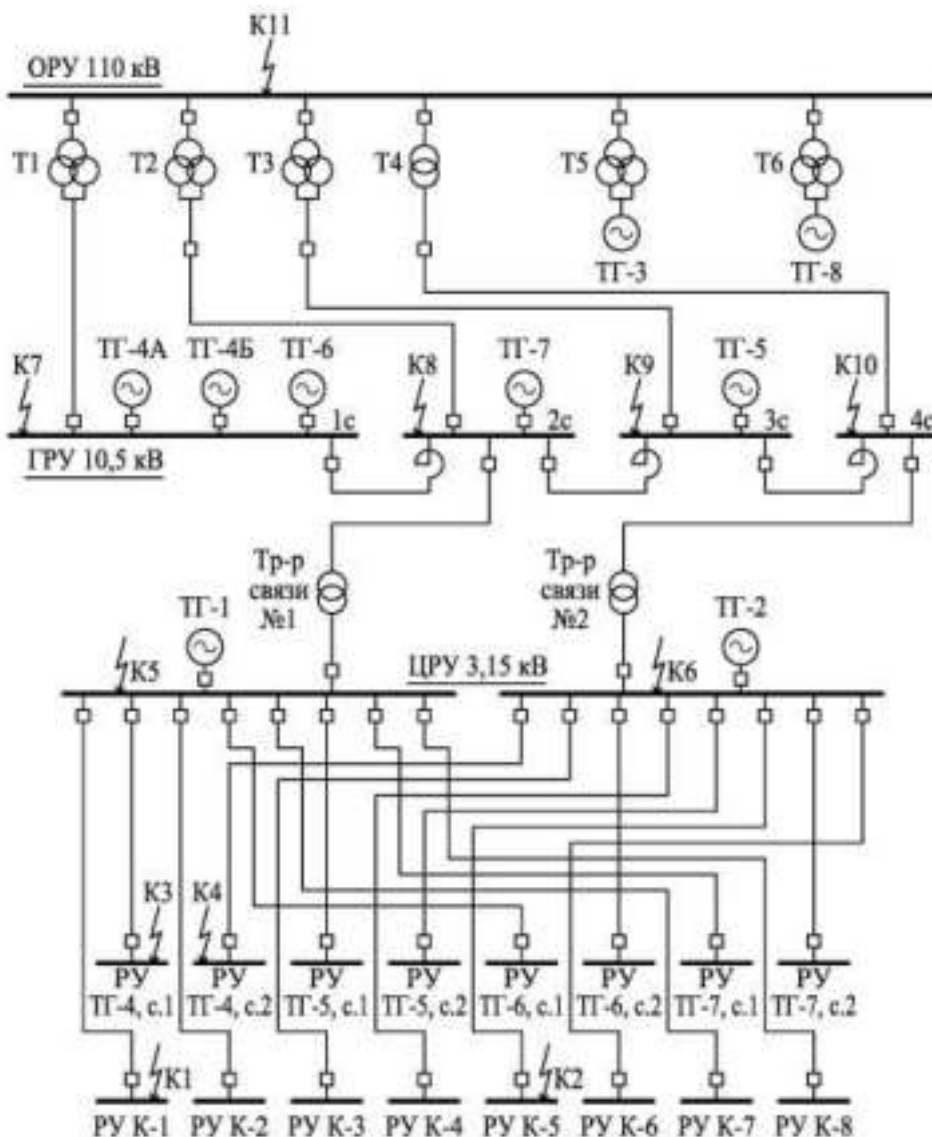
К11
ОРУ 110 кВ
Т1
Т2
Т3
Т4
Т5
Т6
ТГ-3
ТГ-8
К7
ТГ-4А
ТГ-4Б
ТГ-6
1с
К8
ТГ-7
2с
К9
ТГ-5
3с
К10
4с
ГРУ 10,5 кВ
Тр-р связи №1
Тр-р связи №2
ТГ-1
ТГ-2
К5
ЦРУ 3,15 кВ
К6
К3
К4
РУ ТГ-4, с.1
РУ ТГ-4, с.2
РУ ТГ-5, с.1
РУ ТГ-5, с.2
РУ ТГ-6, с.1
РУ ТГ-6, с.2
РУ ТГ-7, с.1
РУ ТГ-7, с.2
К1
К2
РУ К-1
РУ К-2
РУ К-3
РУ К-4
РУ К-5
РУ К-6
РУ К-7
РУ К-8